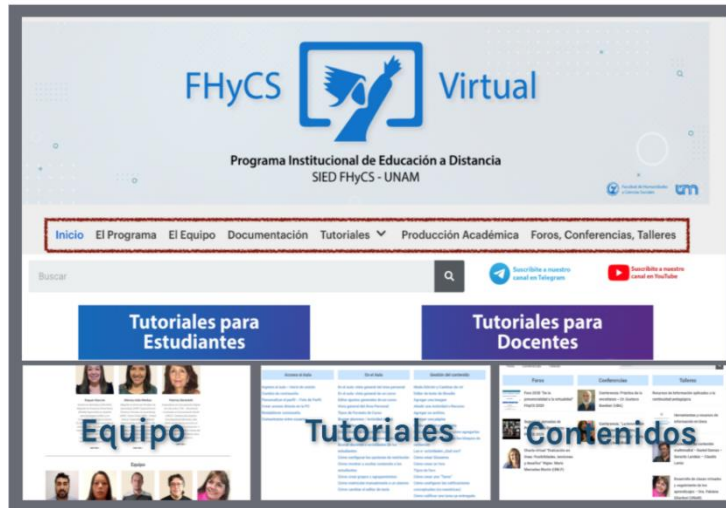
FHyCS Virtual

Programa Institucional de Educación a Distancia
SIED FHyCS - UNAM

Inicio El Programa El Equipo Documentación Tutoriales Producción Académica Foros, Conferencias, Talleres

Buscar

Suscribite a nuestro canal en Telegram

Suscribite a nuestro canal en YouTube

Tutoriales para Estudiantes

Tutoriales para Docentes

Equipo

Tutoriales

Foros Conferencias Talleres

Contenidos